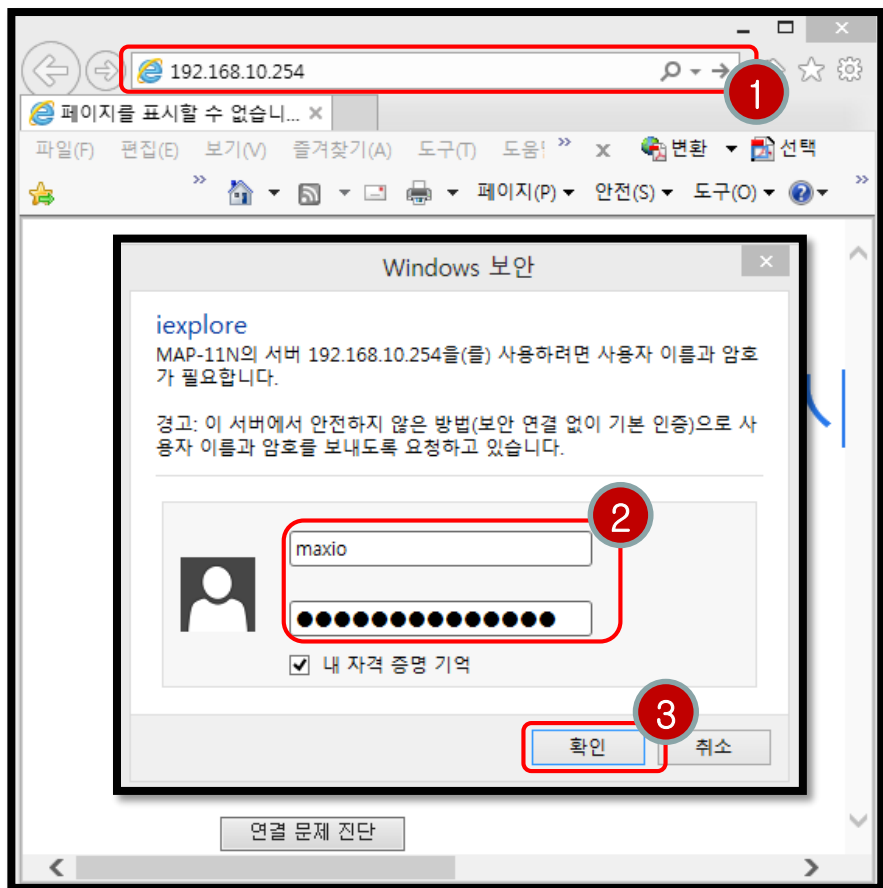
192.168.10.254

1

페이지를 표시할 수 없습니... ×

파일(F) 편집(E) 보기(V) 즐겨찾기(A) 도구(T) 도움말 » × 변환 ▾ 선택

» ▾ ▾ ▾ 페이지(P) ▾ 안전(S) ▾ 도구(O) ▾ ▾ »

Windows 보안

iexplore

MAP-11N의 서버 192.168.10.254을(를) 사용하려면 사용자 이름과 암호가 필요합니다.

경고: 이 서버에서 안전하지 않은 방법(보안 연결 없이 기본 인증)으로 사용자 이름과 암호를 보내도록 요청하고 있습니다.

2

maxio

●●●●●●●●●●●●●●●

내 자격 증명 기억

3

확인

취소

연결 문제 진단